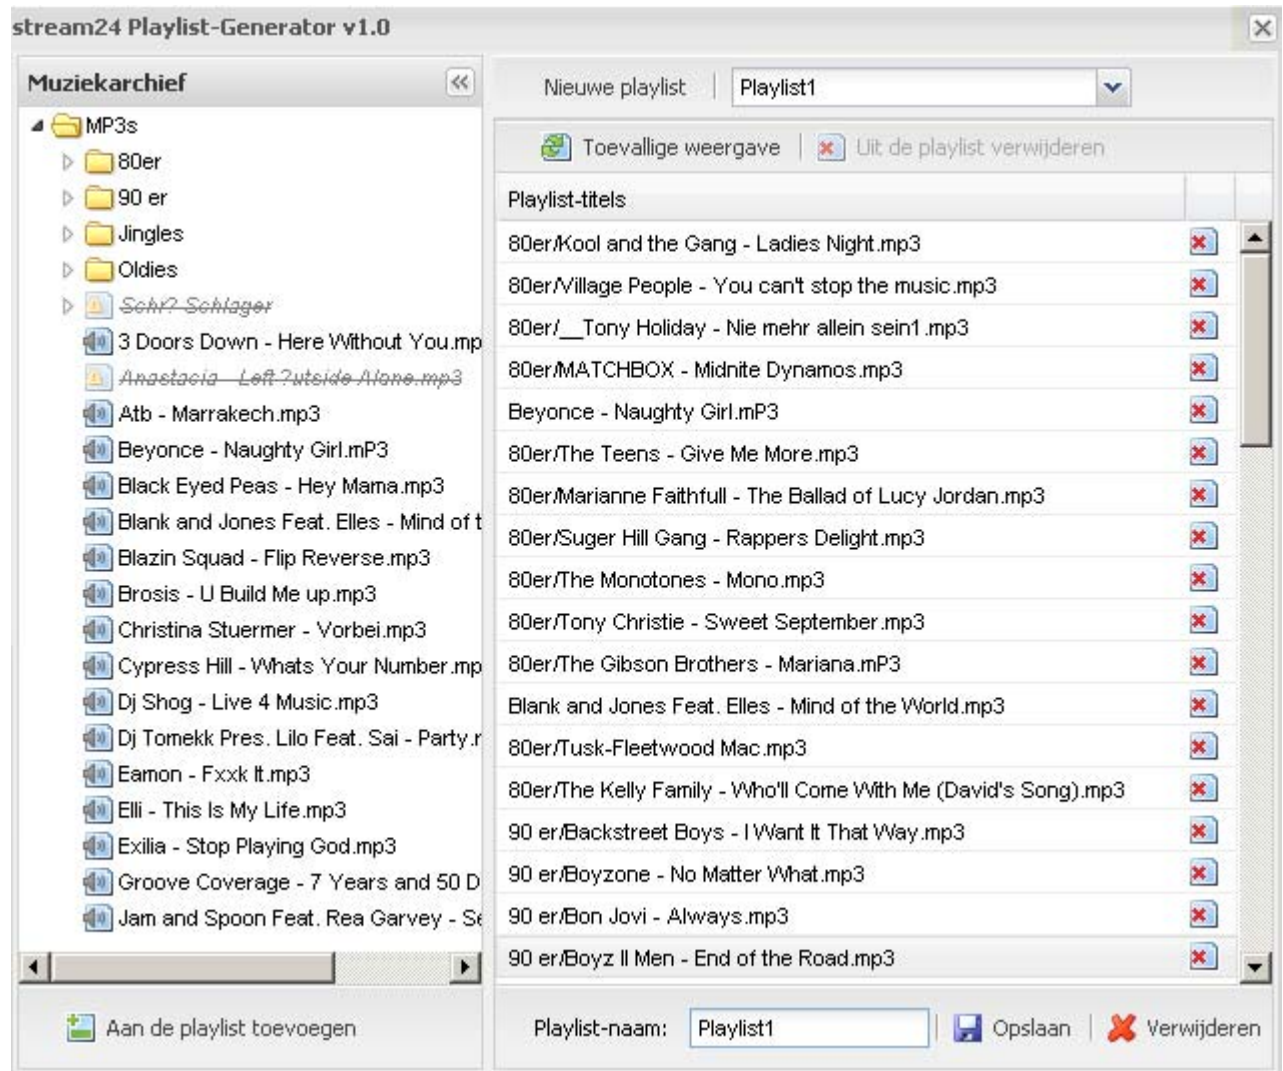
stream24 Playlist-Generator v1.0

Muziekarchief

MP3s
80er
90 er
Jingles
Oldies
Sehr? Schlager
3 Doors Down - Here Without You.mp
Anastacia - Left ?utside Alone.mp3
Atb - Marrakech.mp3
Beyonce - Naughty Girl.mP3
Black Eyed Peas - Hey Mama.mp3
Blank and Jones Feat. Elles - Mind of t
Blazin Squad - Flip Reverse.mp3
Brosis - U Build Me up.mp3
Christina Stuermer - Vorbei.mp3
Cypress Hill - Whats Your Number.mp
Dj Shog - Live 4 Music.mp3
Dj Tomekk Pres. Lilo Feat. Sai - Party.r
Eamon - Fxxk It.mp3
Elli - This Is My Life.mp3
Exilia - Stop Playing God.mp3
Groove Coverage - 7 Years and 50 D
Jam and Spoon Feat. Rea Garvey - Se

Aan de playlist toevoegen

Nieuwe playlist | Playlist1

Toevallige weergave | Uit de playlist verwijderen

Playlist-titels
80er/Kool and the Gang - Ladies Night.mp3
80er/Village People - You can't stop the music.mp3
80er/__Tony Holiday - Nie mehr allein sein1.mp3
80er/MATCHBOX - Midnite Dynamos.mp3
Beyonce - Naughty Girl.mP3
80er/The Teens - Give Me More.mp3
80er/Marianne Faithfull - The Ballad of Lucy Jordan.mp3
80er/Suger Hill Gang - Rappers Delight.mp3
80er/The Monotones - Mono.mp3
80er/Tony Christie - Sweet September.mp3
80er/The Gibson Brothers - Mariana.mP3
Blank and Jones Feat. Elles - Mind of the World.mp3
80er/Tusk-Fleetwood Mac.mp3
80er/The Kelly Family - Who'll Come With Me (David's Song).mp3
90 er/Backstreet Boys - I Want It That Way.mp3
90 er/Boyzone - No Matter What.mp3
90 er/Bon Jovi - Always.mp3
90 er/Boyz II Men - End of the Road.mp3

Playlist-naam: Playlist1 | Opslaan | Verwijderen